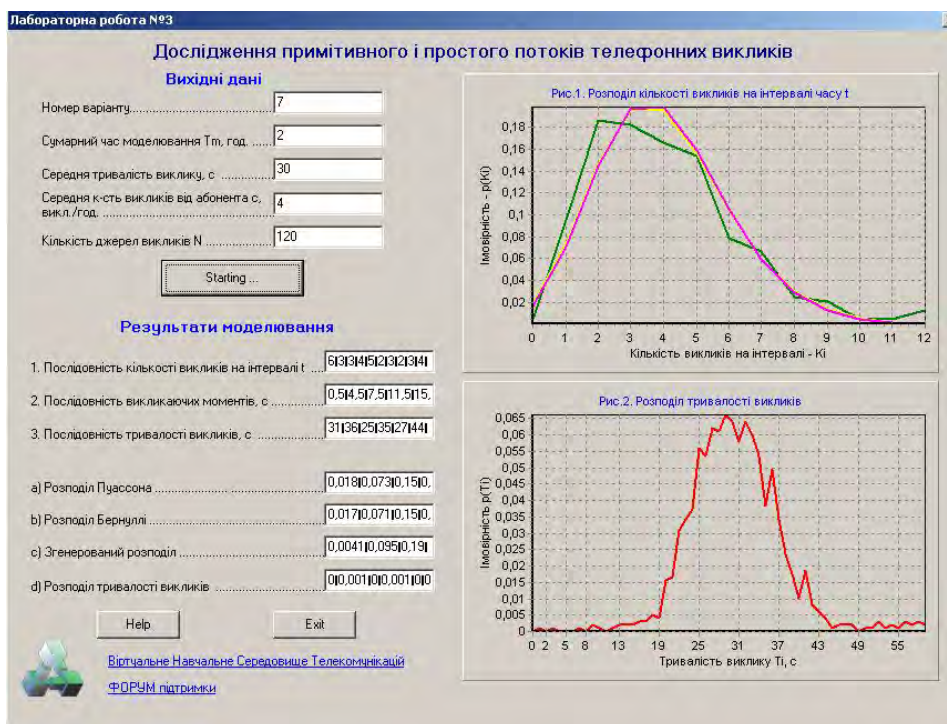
Лабораторна робота №3

Дослідження примітивного і простого потоків телефонних викликів

Вихідні дані

Номер варіанту........................................ 7

Сумарний час моделювання Tm, год. ....... 2

Середня тривалість виклику, с .............. 30

Середня к-сть викликів від абонента с, вкл./год. .............................................. 4

Кількість джерел викликів N .................. 120

Starting ...

Результати моделювання

1. Послідовність кількості викликів на інтервалі t .... 6|3|3|4|5|2|3|2|3|4|

2. Послідовність викликаючих моментів, с ............... 0,5|4,5|7,5|11,5|15,

3. Послідовність тривалості викликів, с .................. 31|36|25|35|27|44|

a) Розподіл Пуассона ............................................ 0,018|0,073|0,15|0,

b) Розподіл Бернуллі ............................................. 0,017|0,071|0,15|0,

c) Згенерований розподіл ....................................... 0,0041|0,095|0,19|

d) Розподіл тривалості викликів ............................. 0|0,001|0|0,001|0|0

Help

Exit

Віртуальне Навчальне Середовище Телекомунікацій

ФОРУМ підтримки

Рис.1. Розподіл кількості викликів на інтервалі часу t

Імовірність - p(Ki)

0,18 0,16 0,14 0,12 0,1 0,08 0,06 0,04 0,02

0 1 2 3 4 5 6 7 8 9 10 11 12

Кількість викликів на інтервалі - Ki

Рис.2. Розподіл тривалості викликів

Імовірність p(Ti)

0,065 0,06 0,055 0,05 0,045 0,04 0,035 0,03 0,025 0,02 0,015 0,01 0,005 0

0 2 5 8 13 19 25 31 37 43 49 55

Тривалість виклику Ti, с